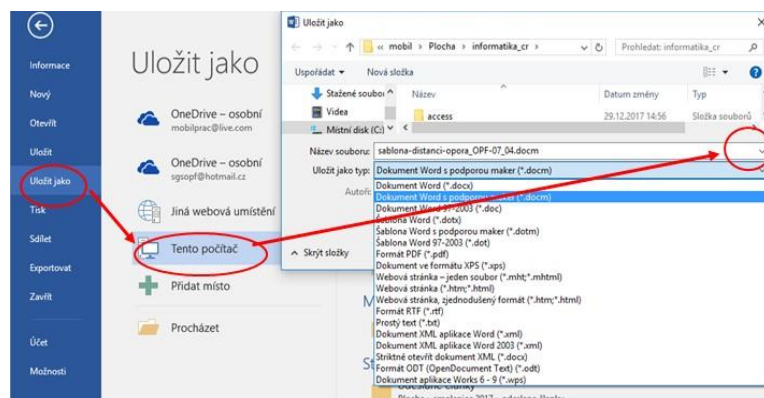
Informace
Nový
Otevřít
Uložit
Uložit jako
Tisk
Sdílet
Exportovat
Zavřít
Účet
Možnosti

Uložit jako

OneDrive – osobní
mobilprac@live.com

OneDrive – osobní
sgsopf@hotmail.cz

Jiná webová umístění

Tento počítač

Přidat místo

Procházet

Uložit jako
« mobil > Plocha > informatika_cr
Prohledat: informatika_cr
Uspořádat ▾
Nová složka
Stažené soubor
Videa
Místní disk (C:)
Název
Datum změny
Typ
access
29.12.2017 14:56
Složka souborů
Název souboru: sablona-distanci-opora_OPF-07_04.docm
Uložit jako typ: Dokument Word s podporou maker (*.docm)
Autoři
Skrýt složky

Dokument Word (*.docx)
Dokument Word s podporou maker (*.docm)
Dokument Word 97-2003 (*.doc)
Šablona Word (*.dotx)
Šablona Word s podporou maker (*.dotm)
Šablona Word 97-2003 (*.dot)
Formát PDF (*.pdf)
Dokument ve formátu XPS (*.xps)
Webová stránka – jeden soubor (*.mht;*.mhtml)
Webová stránka (*.htm;*.html)
Webová stránka, zjednodušený formát (*.htm;*.html)
Formát RTF (*.rtf)
Prostý text (*.txt)
Dokument XML aplikace Word (*.xml)
Dokument XML aplikace Word 2003 (*.xml)
Striktně otevřít dokument XML (*.docx)
Formát ODT (OpenDocument Text) (*.odt)
Dokument aplikace Works 6 - 9 (*.wps)